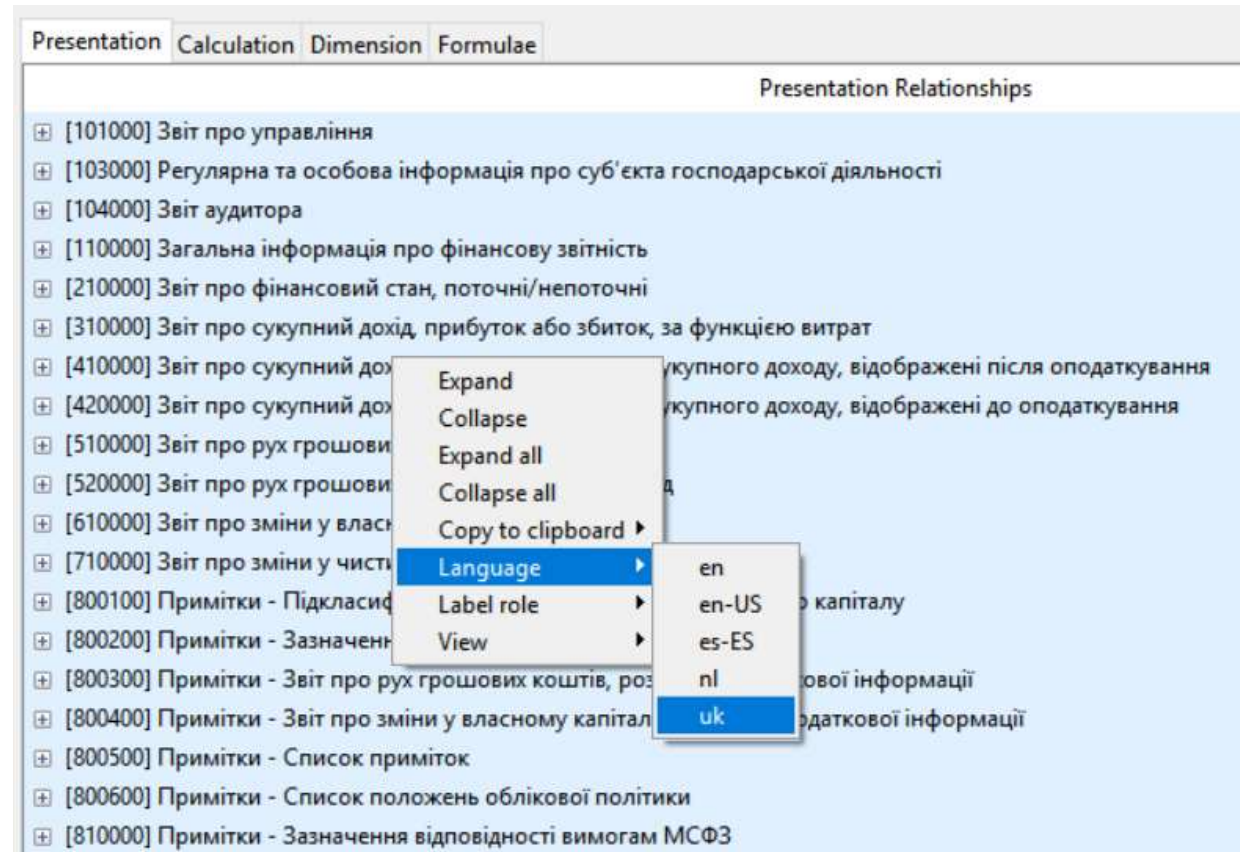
Presentation Calculation Dimension Formulae

Presentation Relationships

[101000] Звіт про управління
[103000] Регулярна та особова інформація про суб'єкта господарської діяльності
[104000] Звіт аудитора
[110000] Загальна інформація про фінансову звітність
[210000] Звіт про фінансовий стан, поточні/непоточні
[310000] Звіт про сукупний дохід, прибуток або збиток, за функцією витрат
[410000] Звіт про сукупний дох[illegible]укупного доходу, відображені після оподаткування
[420000] Звіт про сукупний дох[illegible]укупного доходу, відображені до оподаткування
[510000] Звіт про рух грошови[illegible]
[520000] Звіт про рух грошови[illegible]д
[610000] Звіт про зміни у власн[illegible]
[710000] Звіт про зміни у чисті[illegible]
[800100] Примітки - Підкласиф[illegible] капіталу
[800200] Примітки - Зазначенн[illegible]
[800300] Примітки - Звіт про рух грошових коштів, роз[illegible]ової інформації
[800400] Примітки - Звіт про зміни у власному капітал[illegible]даткової інформації
[800500] Примітки - Список приміток
[800600] Примітки - Список положень облікової політики
[810000] Примітки - Зазначення відповідності вимогам МСФЗ

Expand
Collapse
Expand all
Collapse all
Copy to clipboard
Language
Label role
View

en
en-US
es-ES
nl
uk